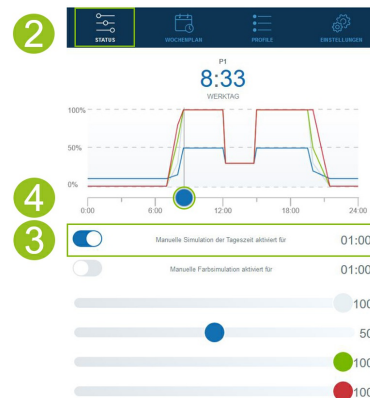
2

STATUS

WOCHENPLAN

PROFILE

EINSTELLUNGEN

P1

8:33

WERKTAG

100%

50%

0%

0:00

6:00

12:00

18:00

24:00

4

3

Manuelle Simulation der Tageszeit aktiviert für

01:00

Manuelle Farbsimulation aktiviert für

01:00

100

50

100

100